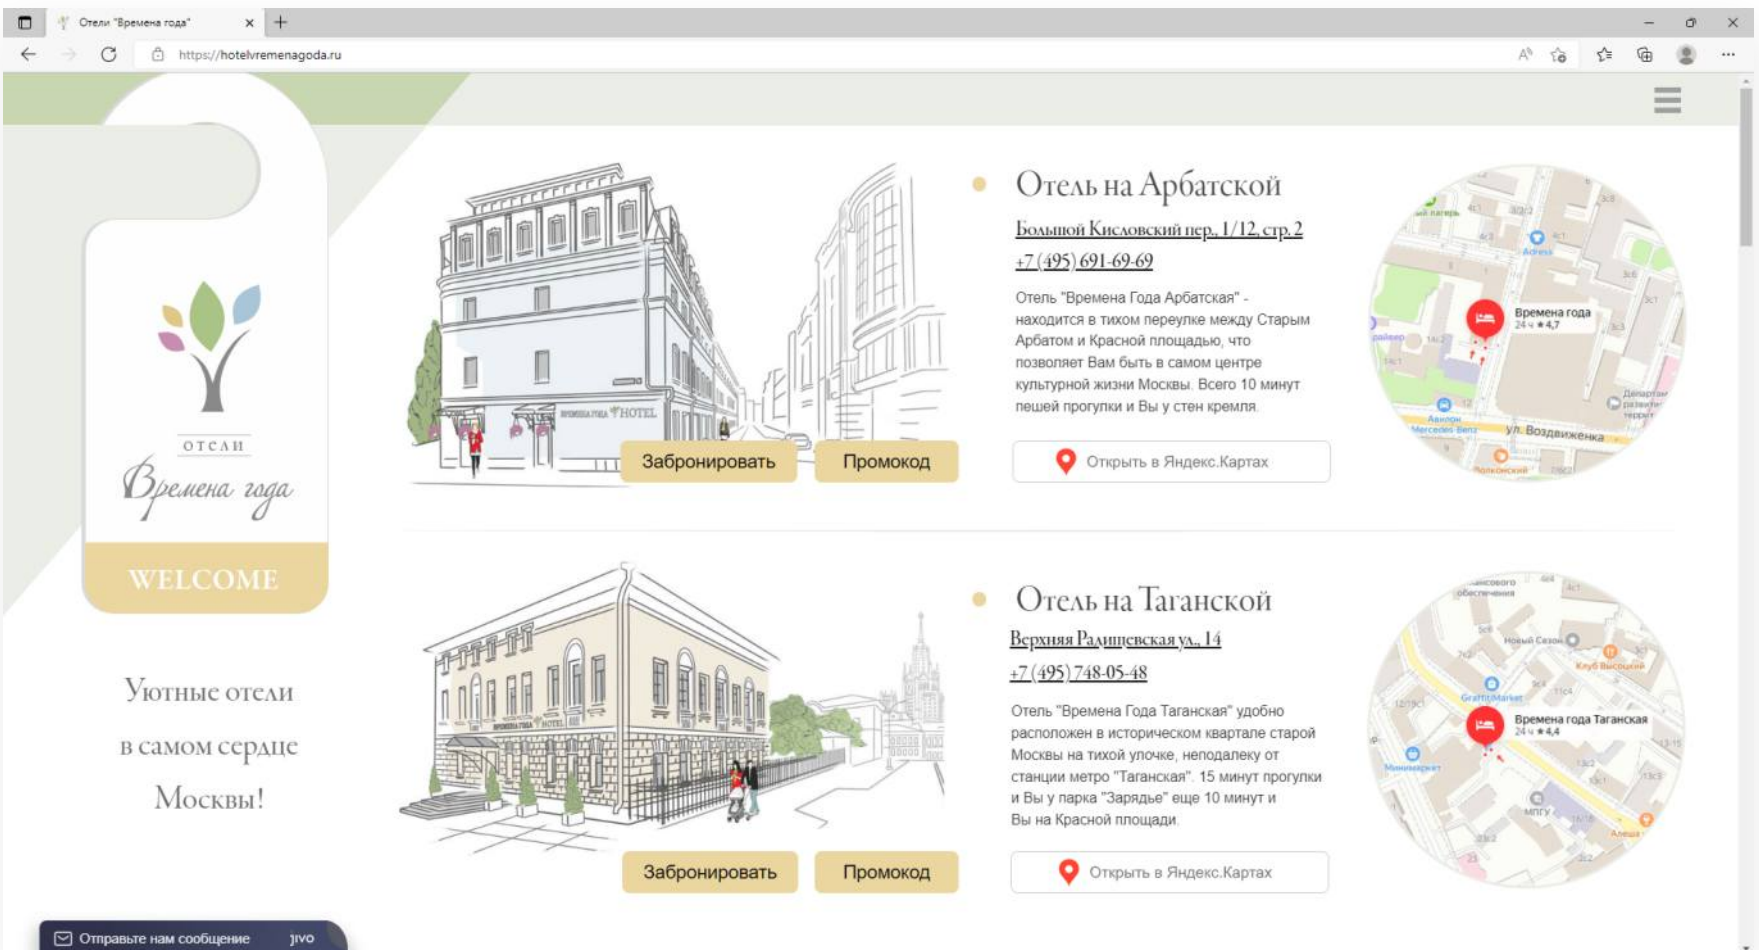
Отели "Времена года"

https://hotelvremenagoda.ru

ОТЕЛИ
Времена года
WELCOME

Уютные отели в самом сердце Москвы!

Отель на Арбатской
Большой Кисловский пер., 1/12, стр. 2
+7 (495) 691-69-69
Отель "Времена Года Арбатская" - находится в тихом переулке между Старым Арбатом и Красной площадью, что позволяет Вам быть в самом центре культурной жизни Москвы. Всего 10 минут пешей прогулки и Вы у стен кремля.

Забронировать
Промокод
Открыть в Яндекс.Картах

Времена года
24 ч ★4,7
ул. Воздвиженка

Отель на Таганской
Верхняя Радищевская ул., 14
+7 (495) 748-05-48
Отель "Времена Года Таганская" удобно расположен в историческом квартале старой Москвы на тихой улочке, неподалеку от станции метро "Таганская". 15 минут прогулки и Вы у парка "Зарядье" еще 10 минут и Вы на Красной площади.

Забронировать
Промокод
Открыть в Яндекс.Картах

Времена года Таганская
24 ч ★4,4

Отправьте нам сообщение jivo